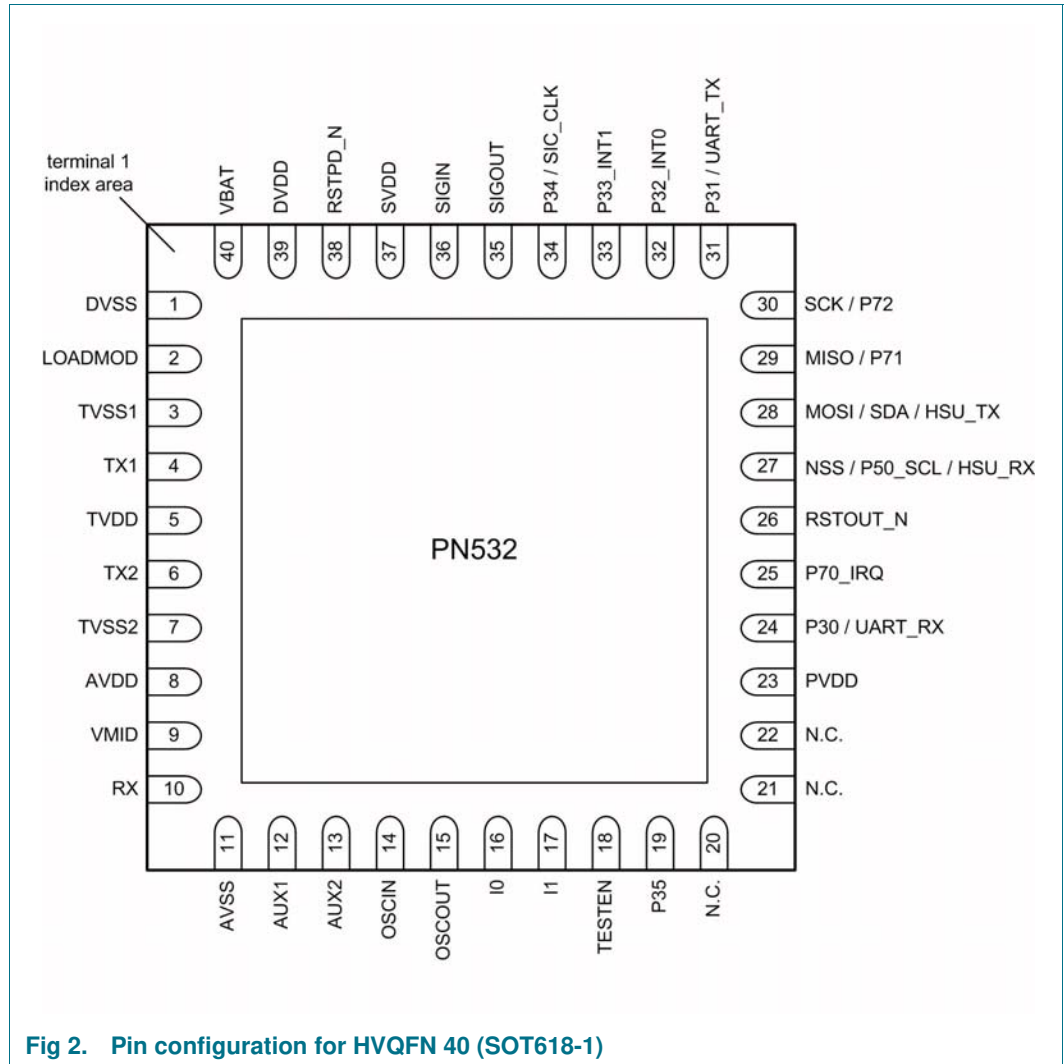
terminal 1 index area

VBAT
DVDD
RSTPD_N
SVDD
SIGIN
SIGOUT
P34 / SIC_CLK
P33_INT1
P32_INT0
P31 / UART_TX

40
39
38
37
36
35
34
33
32
31

DVSS 1
LOADMOD 2
TVSS1 3
TX1 4
TVDD 5
TX2 6
TVSS2 7
AVDD 8
VMID 9
RX 10

PN532

30 SCK / P72
29 MISO / P71
28 MOSI / SDA / HSU_TX
27 NSS / P50_SCL / HSU_RX
26 RSTOUT_N
25 P70_IRQ
24 P30 / UART_RX
23 PVDD
22 N.C.
21 N.C.

11
12
13
14
15
16
17
18
19
20

AVSS
AUX1
AUX2
OSCIN
OSCOUT
I0
I1
TESTEN
P35
N.C.

Fig 2. Pin configuration for HVQFN 40 (SOT618-1)